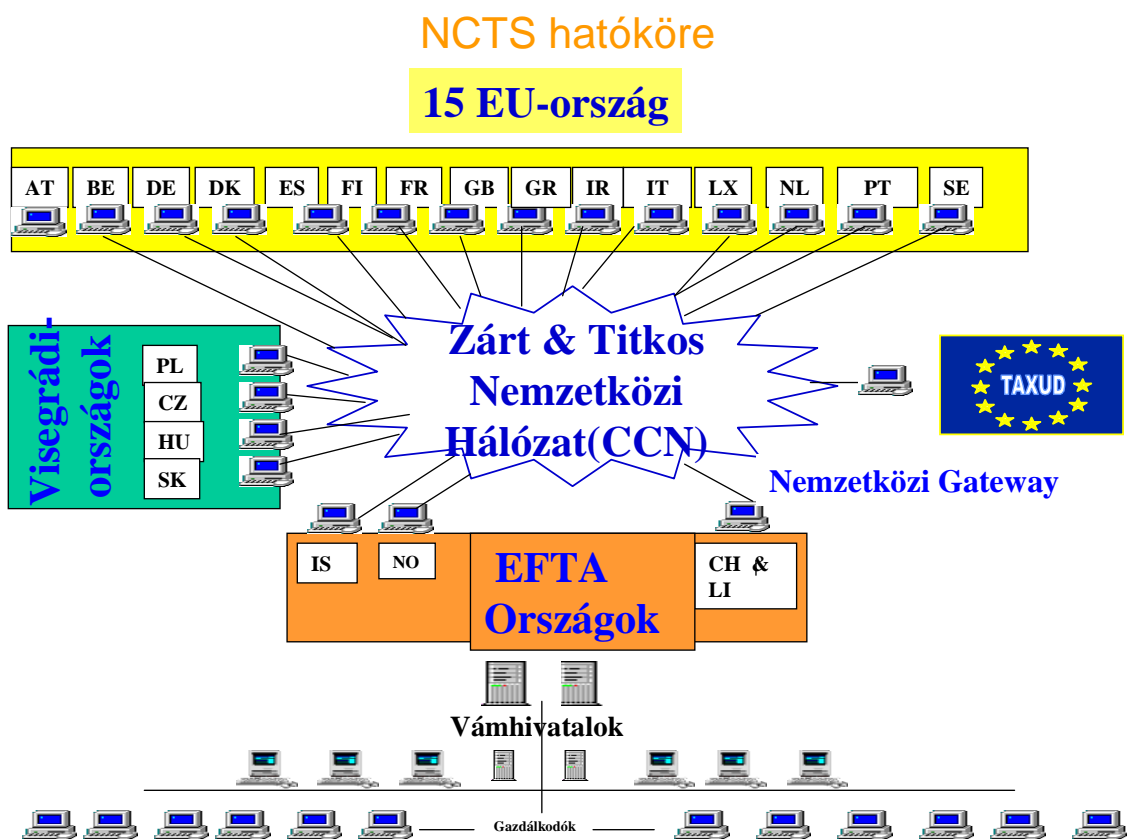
NCTS hatóköre

15 EU-ország

AT BE DE DK ES FI FR GB GR IR IT LX NL PT SE

Visegrádi-országok

PL
CZ
HU
SK

Zárt & Titkos Nemzetközi Hálózat(CCN)

TAXUD

Nemzetközi Gateway

IS
NO
EFTA Országok
CH & LI

Vámhivatalok

Gazdálkodók